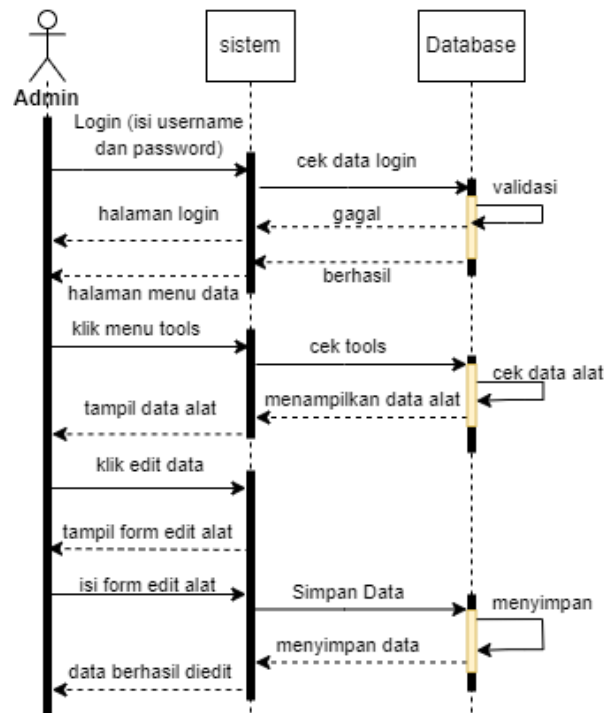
Admin

sistem

Database

Login (isi username dan password)

cek data login

validasi

halaman login

gagal

berhasil

halaman menu data

klik menu tools

cek tools

cek data alat

menampilkan data alat

tampil data alat

klik edit data

tampil form edit alat

isi form edit alat

Simpan Data

menyimpan

menyimpan data

data berhasil diedit